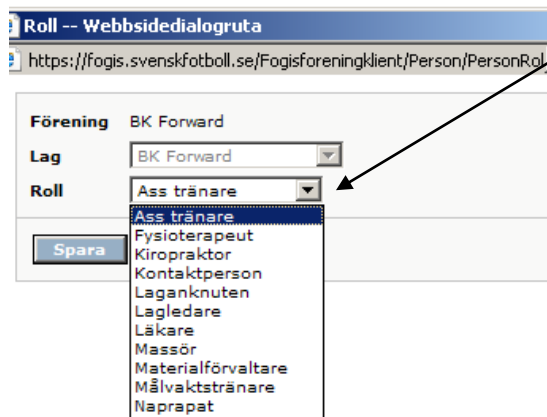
Roll -- Webbsidedialogruta

https://fogis.svenskfotboll.se/Fogisforeningklient/Person/PersonRol

Förening BK Forward

Lag BK Forward

Roll Ass tränare

Spara

Ass tränare
Fysioterapeut
Kiropraktor
Kontaktperson
Laganknuten
Lagledare
Läkare
Massör
Materialförvaltare
Målvaktstränare
Naprapat